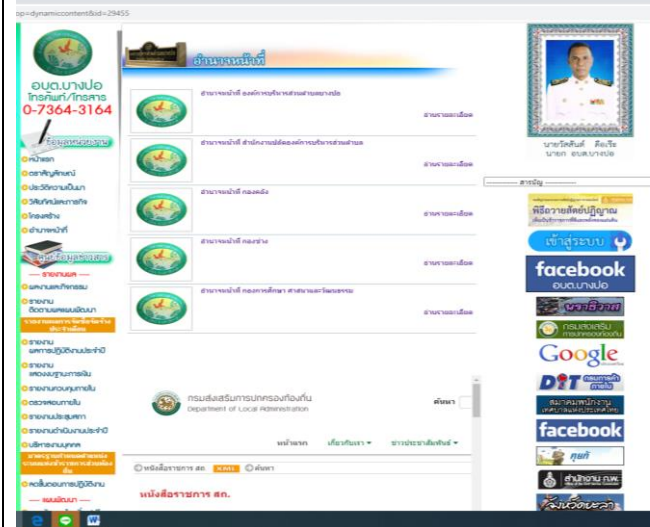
op=dynamiccontent&id=29455

อบต.บางปอ
โทรศัพท์/โทรสาร
0-7364-3164

ข้อมูลหน่วยงาน
หน้าแรก
ตราสัญลักษณ์
ประวัติความเป็นมา
วิสัยทัศน์และภารกิจ
โครงสร้าง
อำนาจหน้าที่

--- รายงานผล ---
ผลงานและกิจกรรม
รายงาน ติดตามผลแผนพัฒนา
รายงาน ผลการปฏิบัติงานประจำปี
รายงาน แสดงฐานะการเงิน
รายงานควบคุมการเงิน
ตรวจสอบภายใน
รายงานประชุมสภา
รายงานดำเนินงานประจำปี
บริหารงานบุคคล
คะแนนปฏิบัติงาน
--- แผนพัฒนา ---

อำนาจหน้าที่

อำนาจหน้าที่ องค์การบริหารส่วนตำบลบางปอ
อ่านรายละเอียด

อำนาจหน้าที่ สำนักงานปลัดองค์การบริหารส่วนตำบล
อ่านรายละเอียด

อำนาจหน้าที่ กองคลัง
อ่านรายละเอียด

อำนาจหน้าที่ กองช่าง
อ่านรายละเอียด

อำนาจหน้าที่ กองการศึกษา ศาสนาและวัฒนธรรม
อ่านรายละเอียด

กรมส่งเสริมการปกครองท้องถิ่น
Department of Local Administration
ค้นหา

หน้าแรก เกี่ยวกับเรา ข่าวประชาสัมพันธ์

หนังสือราชการ สถ. ค้นหา

หนังสือราชการ สถ.

นายโสภณ์ ศิลเจิม
นายก อบต.บางปอ

--- สารบัญ ---
พิธีถวายสัตย์ปฏิญาณ
เข้าสู่ระบบ
facebook
อบต.บางปอ
นราธิวาส
กรมส่งเสริมการปกครองท้องถิ่น
Google
DIT
facebook
สำนักงาน ก.พ.